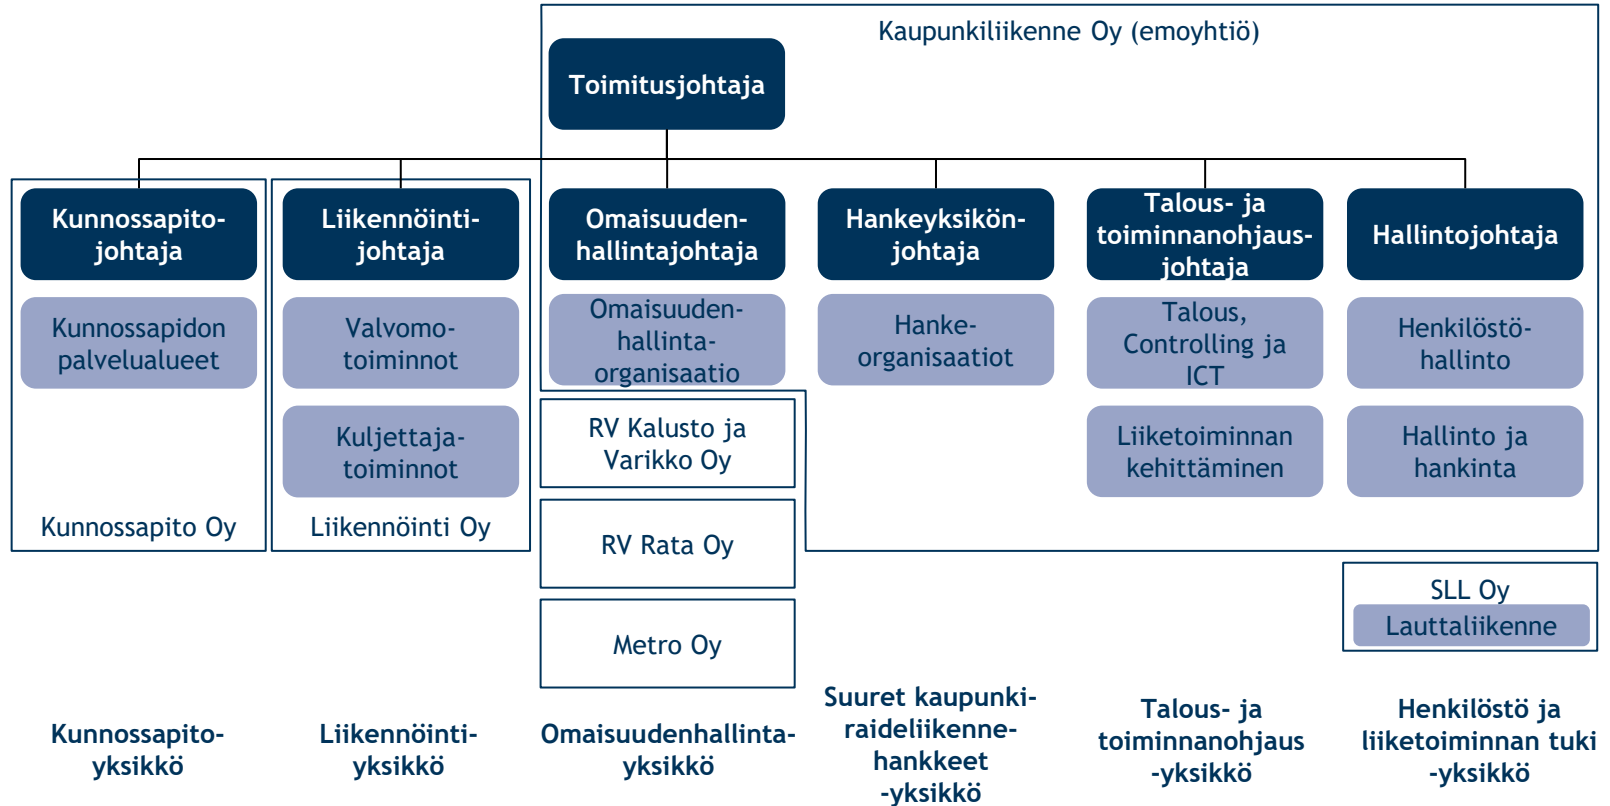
Kaupunkiliikenne Oy (emoyhtiö)

Toimitusjohtaja

Kunnossapitojohtaja

Kunnossapidon palvelualueet

Kunnossapito Oy

Liikennöintijohtaja

Valvomotoiminnot

Kuljettajatoiminnot

Liikennöinti Oy

Omaisuudenhallintajohtaja

Omaisuudenhallintaorganisaatio

RV Kalusto ja Varikko Oy

RV Rata Oy

Metro Oy

Hankeyksikön-johtaja

Hankeorganisaatiot

Talous- ja toiminnanohjausjohtaja

Talous, Controlling ja ICT

Liiketoiminnan kehittäminen

Hallintojohtaja

Henkilöstöhallinto

Hallinto ja hankinta

SLL Oy

Lauttaliikenne

Kunnossapitoyksikkö

Liikennöintiyksikkö

Omaisuudenhallintayksikkö

Suuret kaupunkiraideliikennehankkeet -yksikkö

Talous- ja toiminnanohjaus -yksikkö

Henkilöstö ja liiketoiminnan tuki -yksikkö